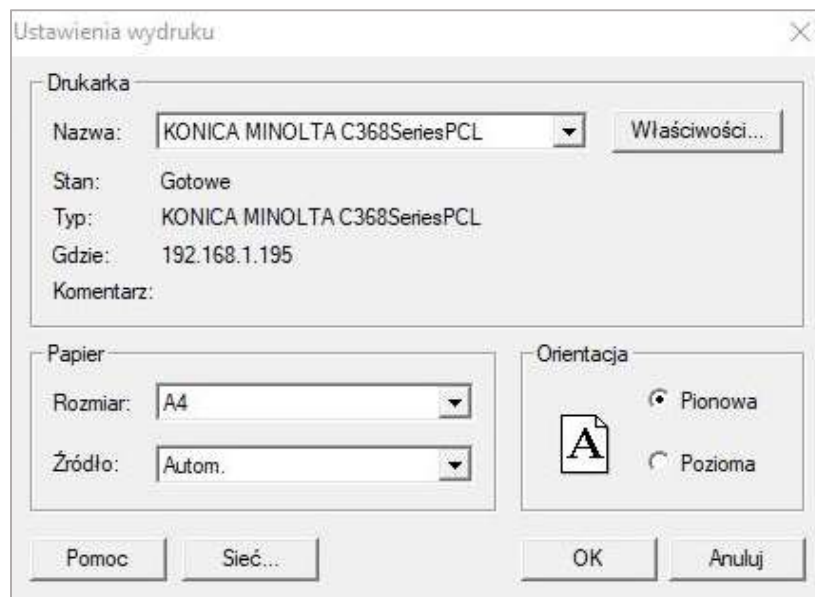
Ustawienia wydruku

Drukarka

Nazwa: KONICA MINOLTA C368SeriesPCL

Właściwości...

Stan: Gotowe

Typ: KONICA MINOLTA C368SeriesPCL

Gdzie: 192.168.1.195

Komentarz:

Papier

Rozmiar: A4

Źródło: Autom.

Orientacja

A

Pionowa

Pozioma

Pomoc

Sieć...

OK

Anuluj